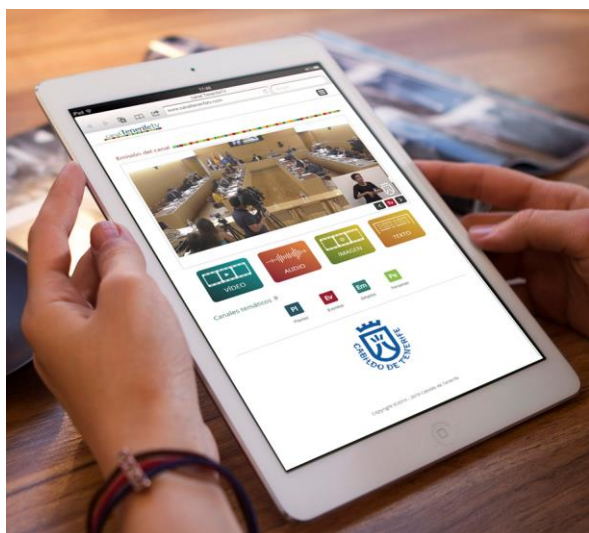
iPad
11:56
canal Tenerife TV
www.canaltenerifetv.com
canaltenerifetv
Bienvenido al canal
VIDEO
AUDIO
IMAGEN
TEXTO
Canales temáticos
Pl
Plenos
Ev
Eventos
Em
Empleo
Fe
Fe
CABILDO DE TENERIFE
Copyright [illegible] Cabildo de Tenerife